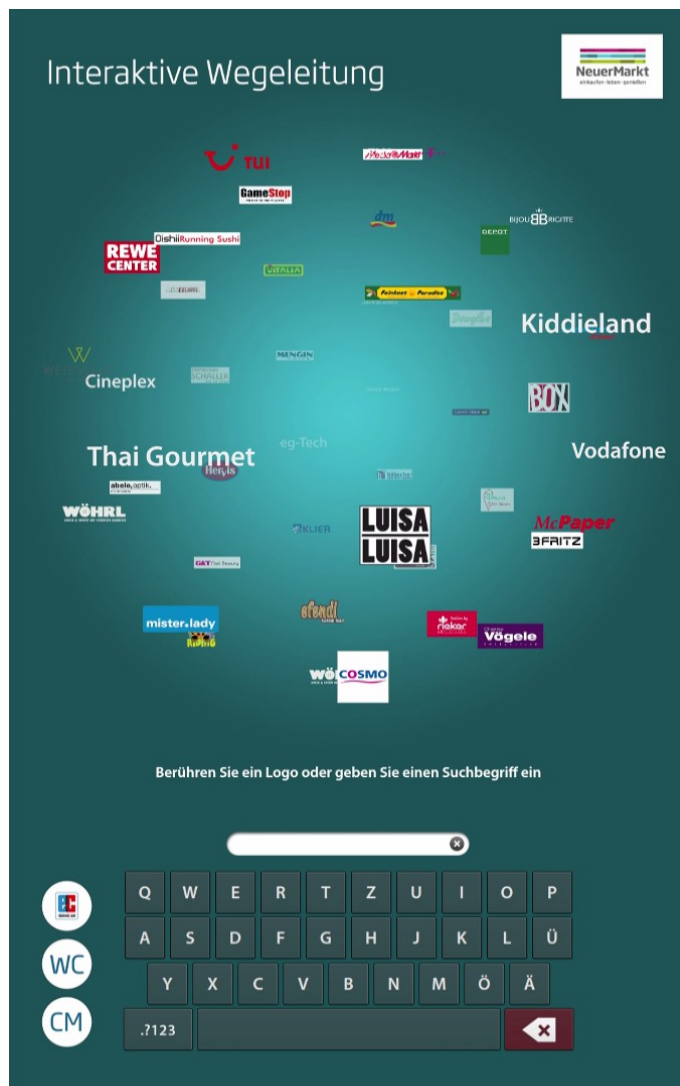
Interaktive Wegeleitung

NeuerMarkt
einkaufen · leben · genießen

TUI

MediaMarkt

GameStop

dm

BIJOU BRIGITTE

REWE CENTER

Oishii Running Sushi

DEPOT

VITALIA

Feinkost Paradies

Kiddieland

Cineplex

BOX

eg-Tech

Thai Gourmet

Vodafone

Hervis

abele optik

WÖHRL

KLIER

LUISA LUISA

McPaper

FRITZ

mister lady

efendi

rieker

Vögele

COSMO

Berühren Sie ein Logo oder geben Sie einen Suchbegriff ein

Q W E R T Z U I O P
A S D F G H J K L Ü
Y X C V B N M Ö Ä
.?123

WC

CM